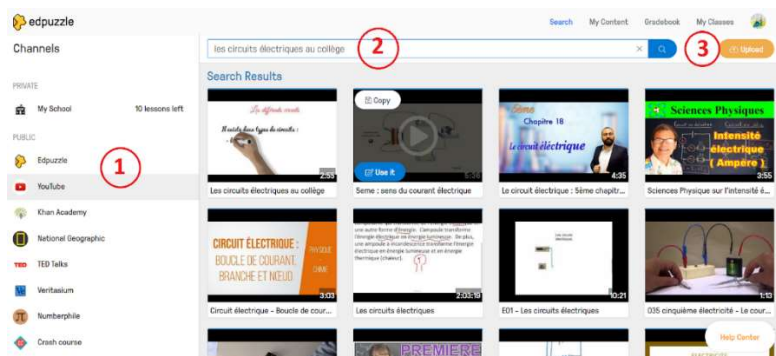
edpuzzle

Search My Content Gradebook My Classes

Channels

les circuits électriques au collège

2

3

Upload

Search Results

PRIVATE

My School 10 lessons left

PUBLIC

Edpuzzle

1

YouTube

Khan Academy

National Geographic

TED Talks

Veritasium

Numberphile

Crash course

Les différents circuits

Il existe deux types de circuits :

2:55

Les circuits électriques au collège

Copy

Use it

5:56

5eme : sens du courant électrique

5ème

Chapitre 18

Le circuit électrique

4:35

Le circuit électrique : 5ème chapitr...

Sciences Physiques

Intensité électrique ( Ampère )

3:55

Sciences Physique sur l'intensité é...

CIRCUIT ÉLECTRIQUE : BOUCLE DE COURANT, BRANCHE ET NŒUD

PHYSIQUE CHIMIE

3:03

Circuit électrique - Boucle de cour...

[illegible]

2:03:19

Les circuits électriques

10:21

E01 - Les circuits électriques

1:13

035 cinquième électricité - Le cour...

PREMIERE

Help Center